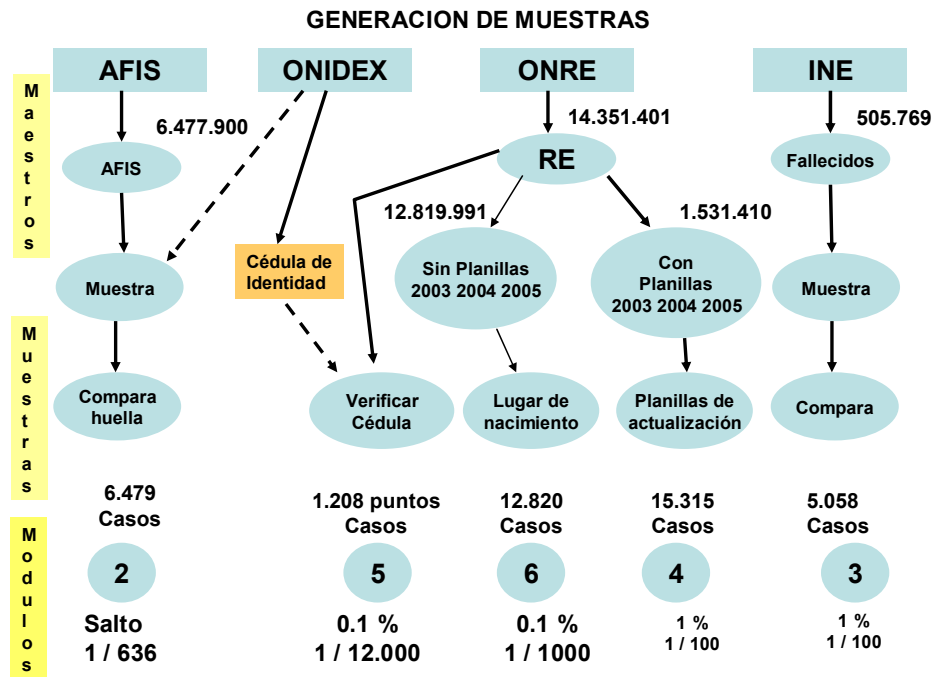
GENERACION DE MUESTRAS

Maestros

AFIS
ONIDEX
ONRE
INE

6.477.900
14.351.401
505.769

AFIS
RE
Fallecidos

12.819.991
1.531.410

Muestra
Cédula de Identidad
Sin Planillas 2003 2004 2005
Con Planillas 2003 2004 2005
Muestra

Muestras

Compara huella
Verificar Cédula
Lugar de nacimiento
Planillas de actualización
Compara

6.479 Casos
1.208 puntos Casos
12.820 Casos
15.315 Casos
5.058 Casos

Modulos

2
5
6
4
3

Salto 1 / 636
0.1 % 1 / 12.000
0.1 % 1 / 1000
1 % 1 / 100
1 % 1 / 100